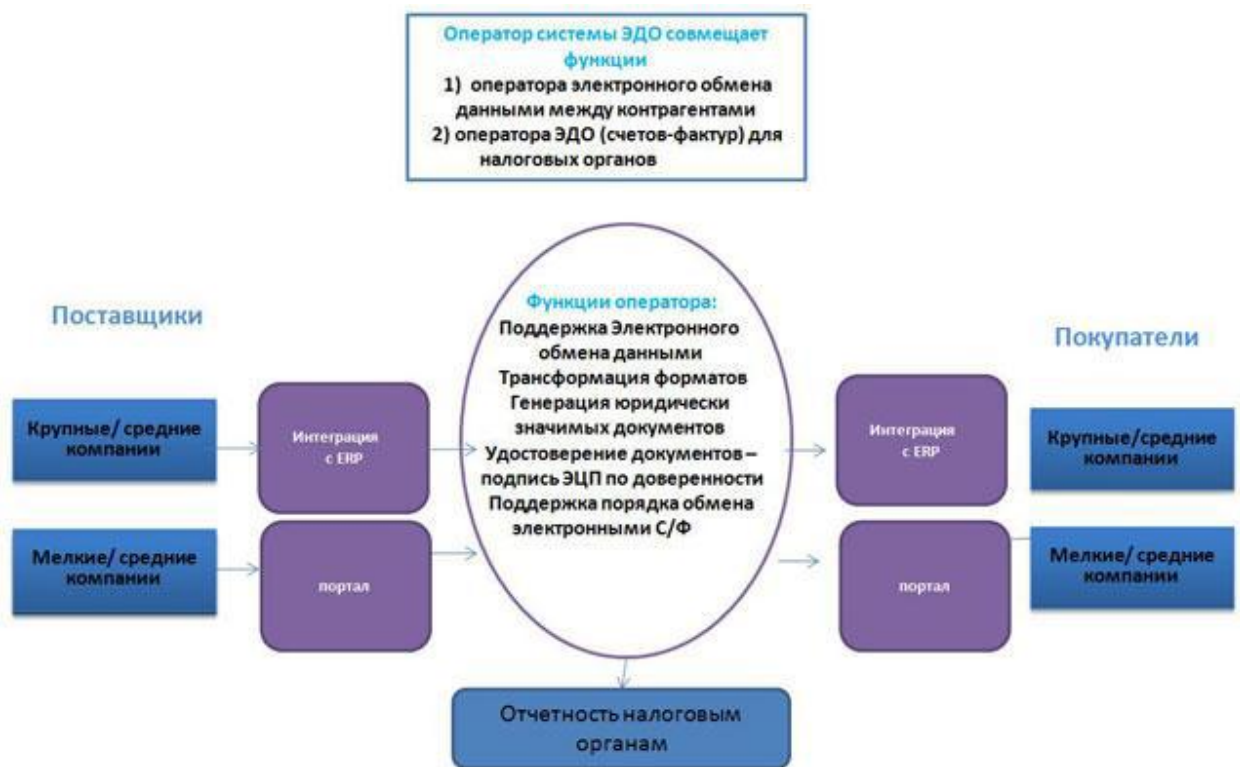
Оператор системы ЭДО совмещает функции
1) оператора электронного обмена данными между контрагентами
2) оператора ЭДО (счетов-фактур) для налоговых органов

Поставщики

Крупные/ средние компании

Мелкие/ средние компании

Интеграция с ERP

портал

Функции оператора:
Поддержка Электронного обмена данными
Трансформация форматов
Генерация юридически значимых документов
Удостоверение документов – подпись ЭЦП по доверенности
Поддержка порядка обмена электронными С/Ф

Покупатели

Интеграция с ERP

портал

Крупные/средние компании

Мелкие/ средние компании

Отчетность налоговым органам